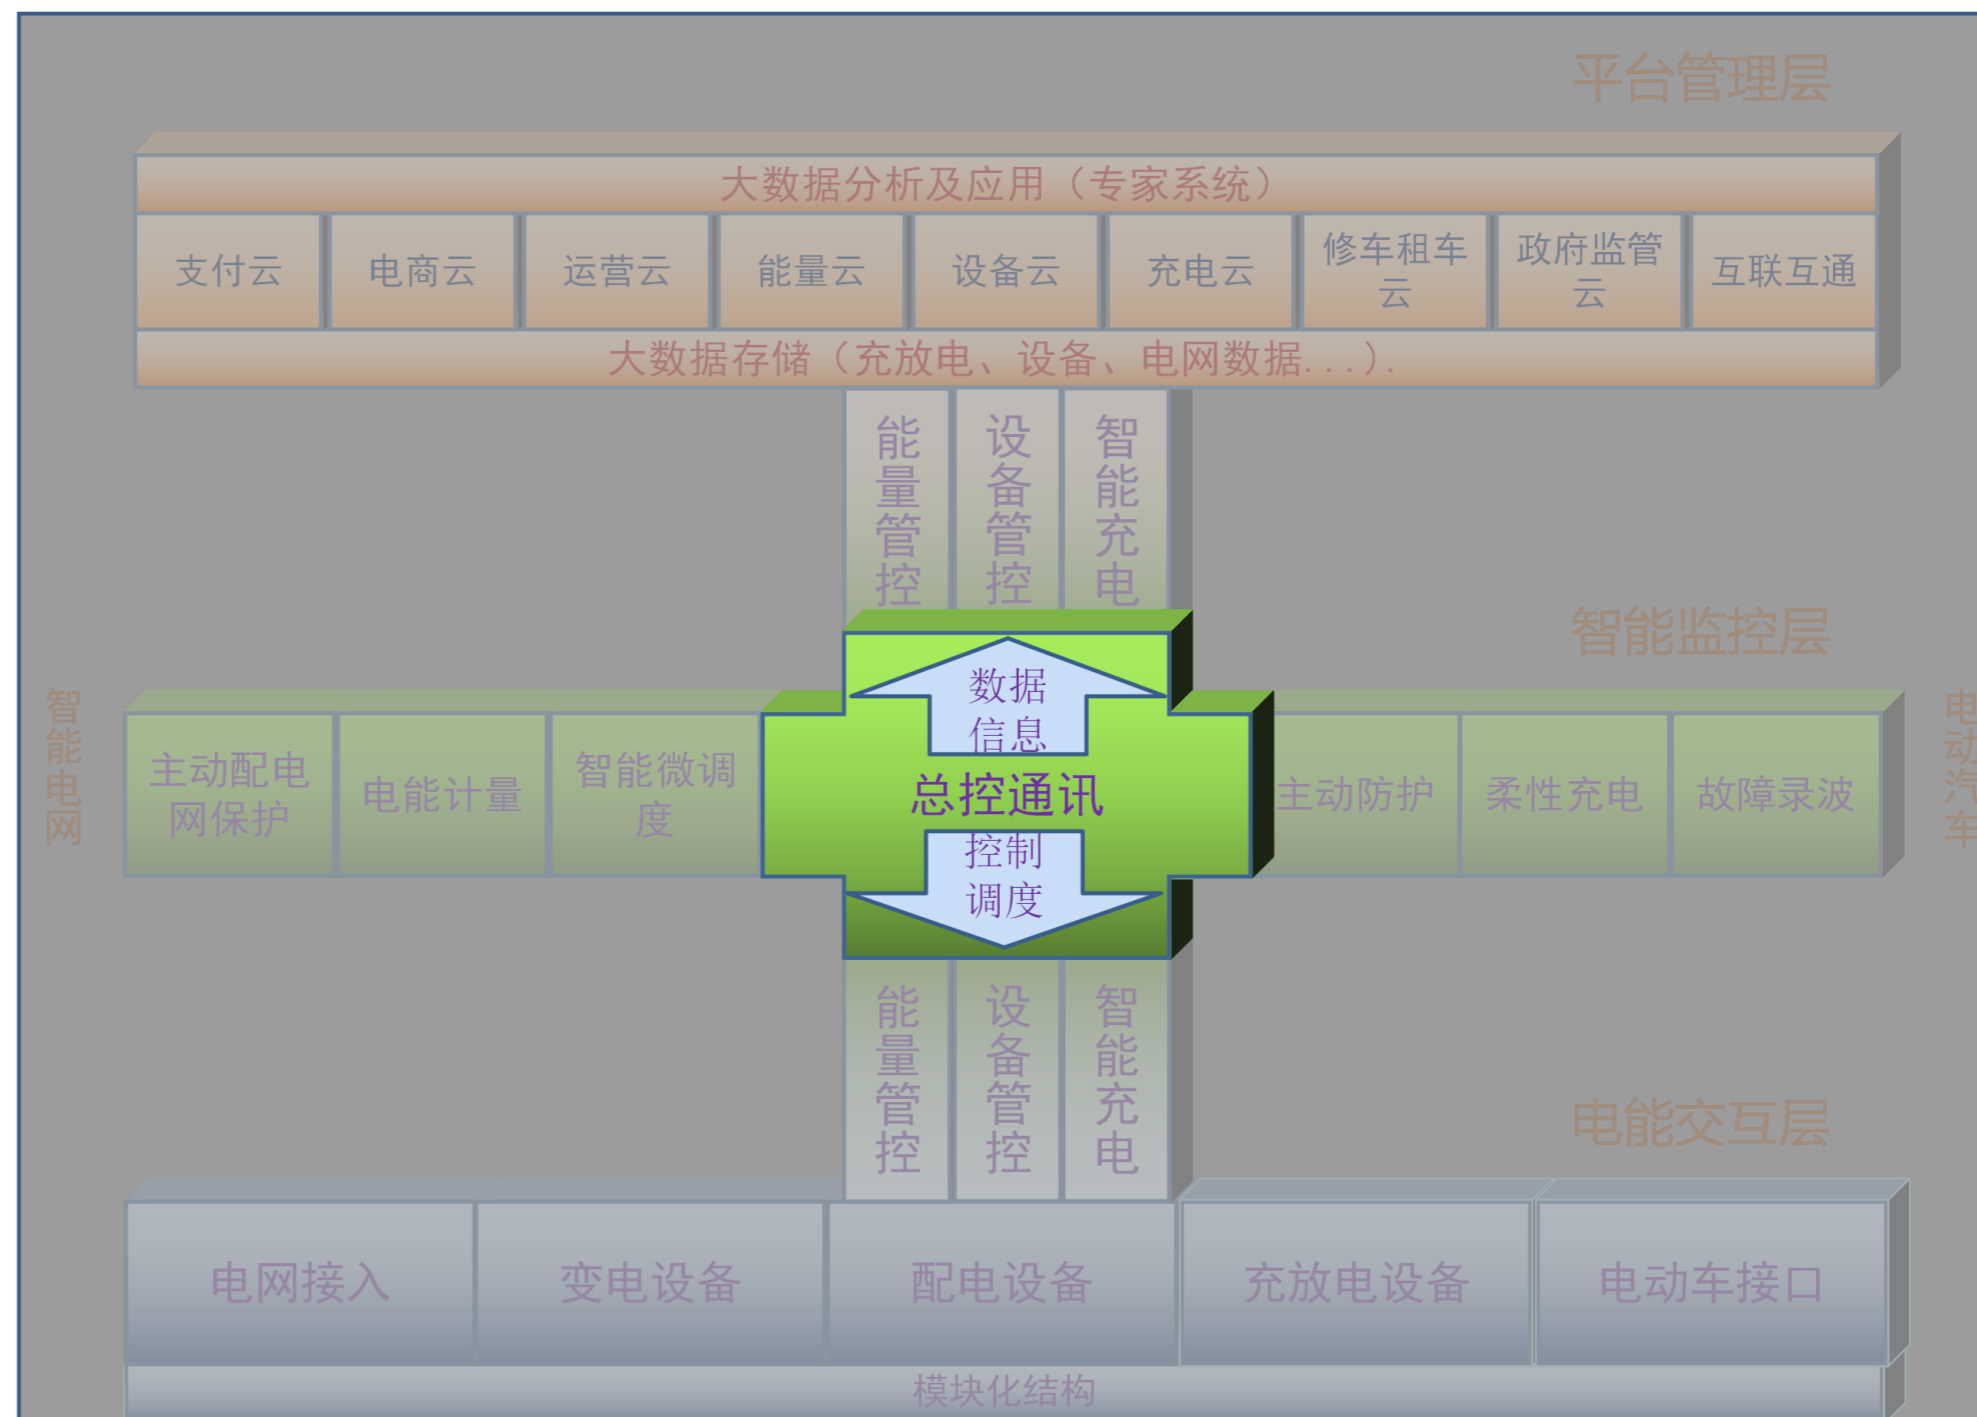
平台管理层

大数据分析及应用（专家系统）

支付云 | 电商云 | 运营云 | 能量云 | 设备云 | 充电云 | 修车租车云 | 政府监管云 | 互联互通

大数据存储（充放电、设备、电网数据...）.

能量管控 | 设备管控 | 智能充电

智能监控层

智能电网

主动配电网保护 | 电能计量 | 智能微调度

数据信息

总控通讯

控制调度

主动防护 | 柔性充电 | 故障录波

电动汽车

能量管控 | 设备管控 | 智能充电

电能交互层

电网接入 | 变电设备 | 配电设备 | 充放电设备 | 电动车接口

模块化结构